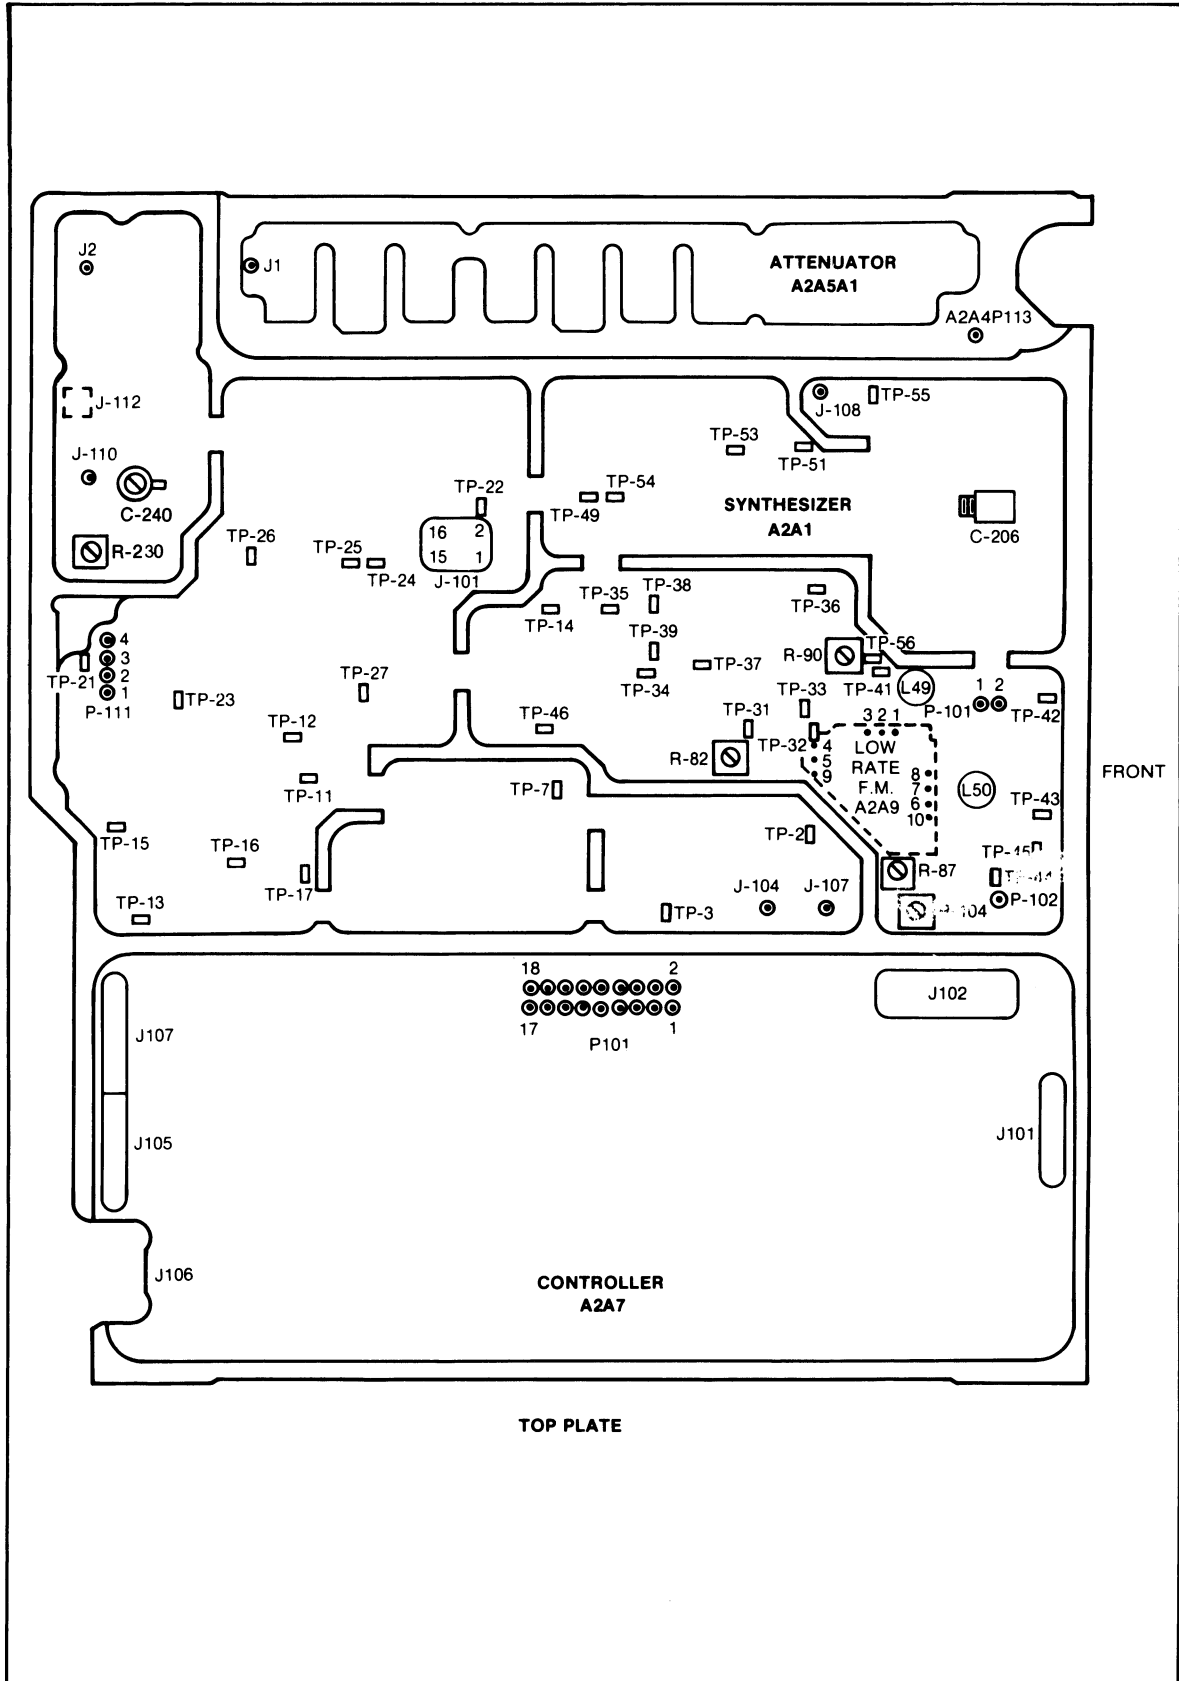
J2
J1
ATTENUATOR
A2A5A1
A2A4P113
J-112
J-108
TP-55
TP-53
TP-51
J-110
C-240
TP-22
TP-54
TP-49
SYNTHESIZER
A2A1
C-206
R-230
TP-26
TP-25
TP-24
16 2
15 1
J-101
TP-38
TP-35
TP-14
TP-36
TP-39
TP-56
R-90
4
3
2
1
TP-21
P-111
TP-23
TP-27
TP-34
TP-37
TP-33
TP-41
L49
1 2
P-101
TP-42
TP-12
TP-46
TP-31
TP-32
3 2 1
4
5
9
LOW
RATE
F.M.
A2A9
8
7
6
10
R-82
L50
FRONT
TP-11
TP-7
TP-43
TP-15
TP-2
TP-16
TP-15
TP-17
R-87
TP-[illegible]
J-104
J-107
TP-13
TP-3
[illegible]104
P-102
18
2
J102
17
1
P101
J107
J105
J101
J106
CONTROLLER
A2A7
TOP PLATE